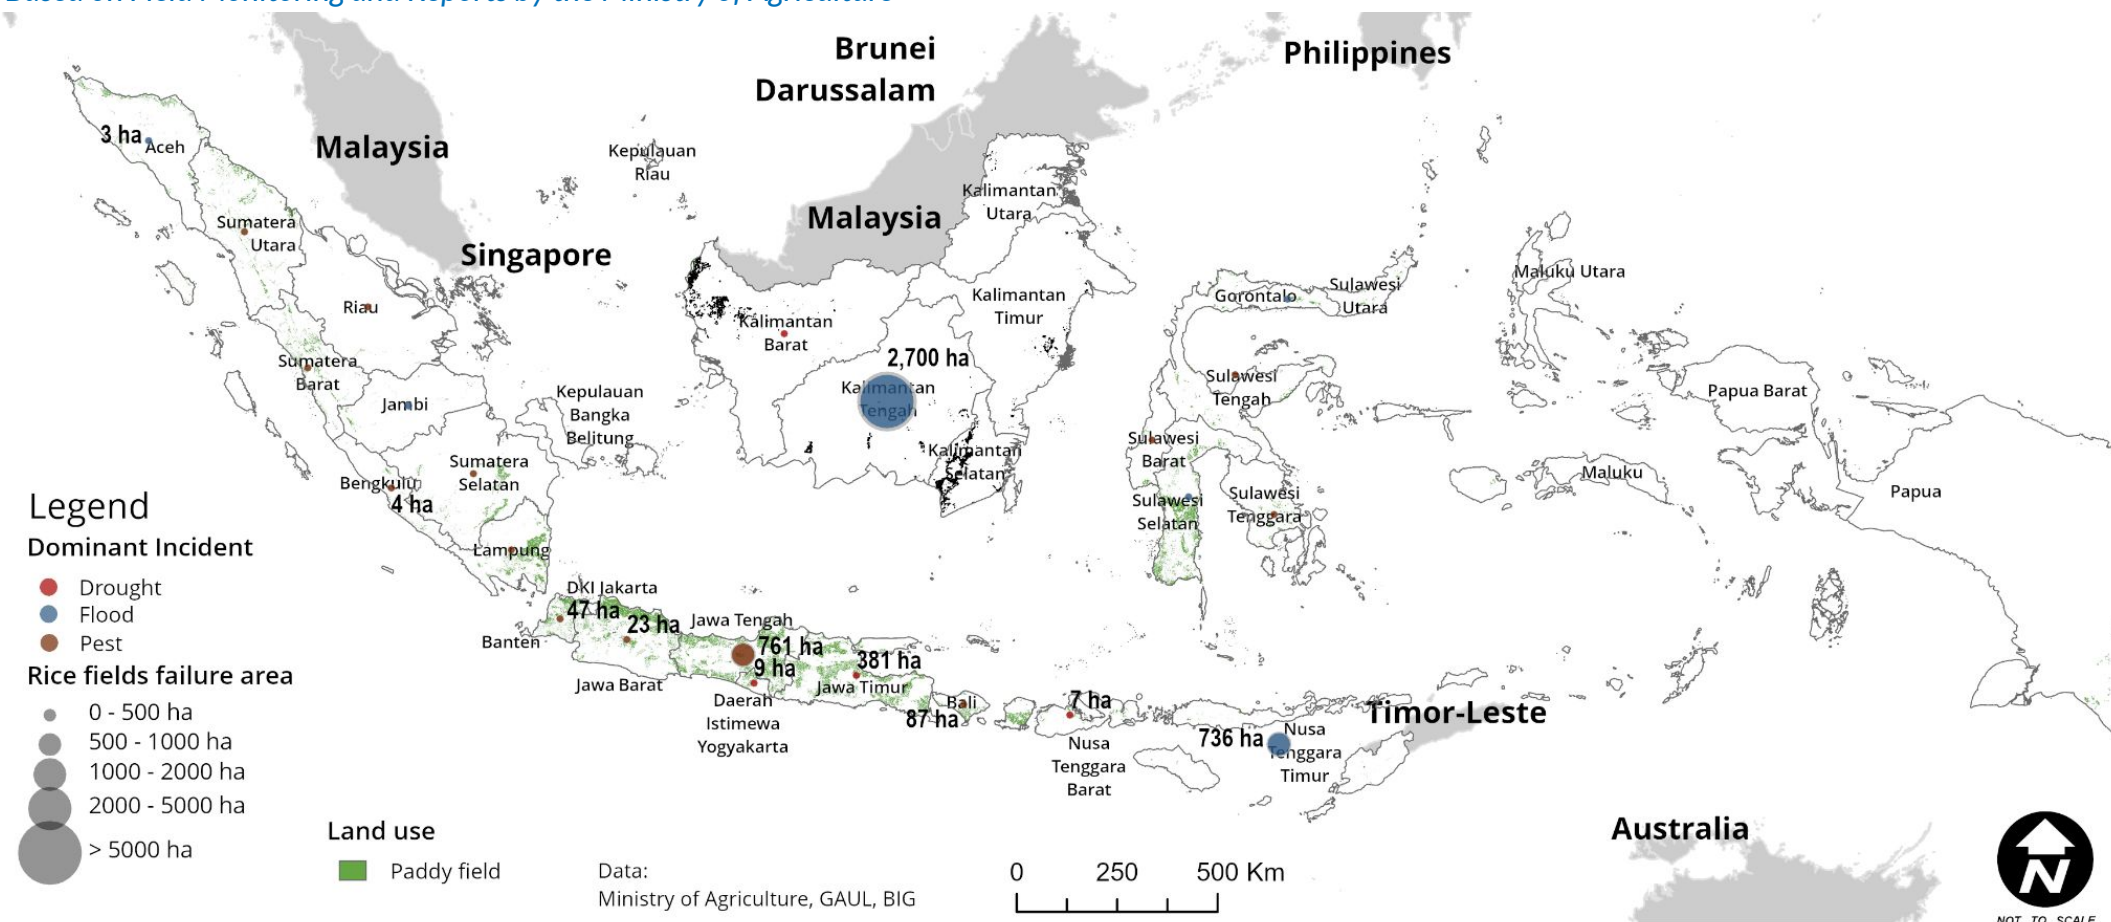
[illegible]

Brunei Darussalam

Philippines

3 ha Aceh

Malaysia

Kepulauan Riau

Kalimantan Utara

Malaysia

Sumatera Utara

Singapore

Maluku Utara

Riau

Kalimantan Barat

Kalimantan Timur

Gorontalo

Sulawesi Utara

2,700 ha

Sumatera Barat

Kalimantan Tengah

Sulawesi Tengah

Papua Barat

Jambi

Kepulauan Bangka Belitung

Kalimantan Selatan

Sulawesi Barat

Maluku

Papua

Sumatera Selatan

Bengkulu

4 ha

Sulawesi Selatan

Sulawesi Tenggara

Legend

Dominant Incident

Lampung

Drought
Flood
Pest

DKI Jakarta

47 ha

23 ha

Jawa Tengah

Banten

761 ha

9 ha

381 ha

Rice fields failure area

Jawa Barat

Jawa Timur

Daerah Istimewa Yogyakarta

Bali

87 ha

7 ha

Timor-Leste

0 - 500 ha
500 - 1000 ha
1000 - 2000 ha
2000 - 5000 ha
> 5000 ha

736 ha

Nusa Tenggara Timur

Nusa Tenggara Barat

Australia

Land use

Paddy field

Data:
Ministry of Agriculture, GAUL, BIG

0 250 500 Km

N

NOT TO SCALE